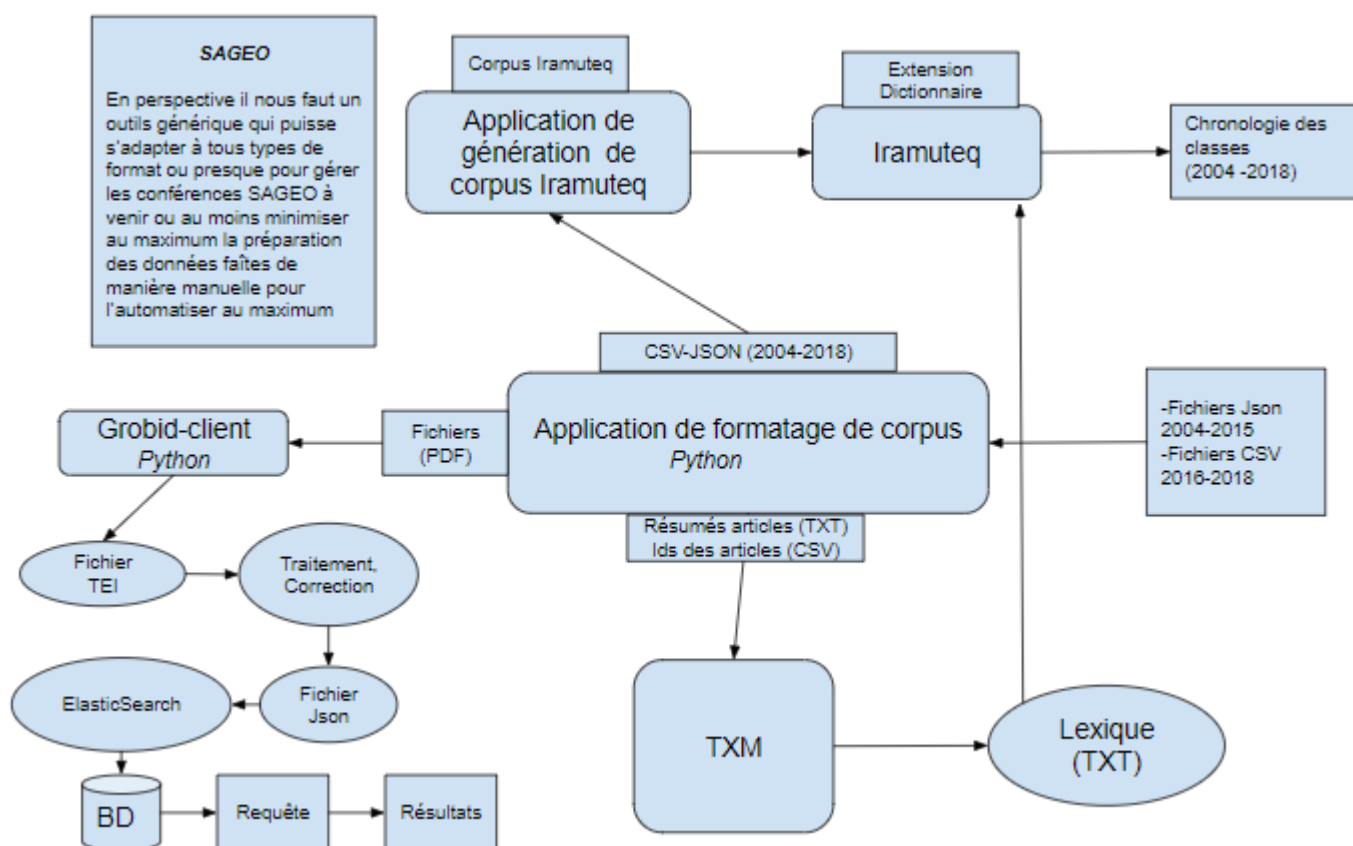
SAGEO

En perspective il nous faut un outils générique qui puisse s'adapter à tous types de format ou presque pour gérer les conférences SAGEO à venir ou au moins minimiser au maximum la préparation des données faîtes de manière manuelle pour l'automatiser au maximum

Corpus Iramuteq

Application de génération de corpus Iramuteq

Extension Dictionnaire

Iramuteq

Chronologie des classes (2004 -2018)

CSV-JSON (2004-2018)

Grobid-client
Python

Fichiers (PDF)

Application de formatage de corpus
Python

-Fichiers Json 2004-2015
-Fichiers CSV 2016-2018

Résumés articles (TXT)
Ids des articles (CSV)

Fichier TEI

Traitement, Correction

Fichier Json

ElasticSearch

TXM

Lexique (TXT)

BD

Requête

Résultats